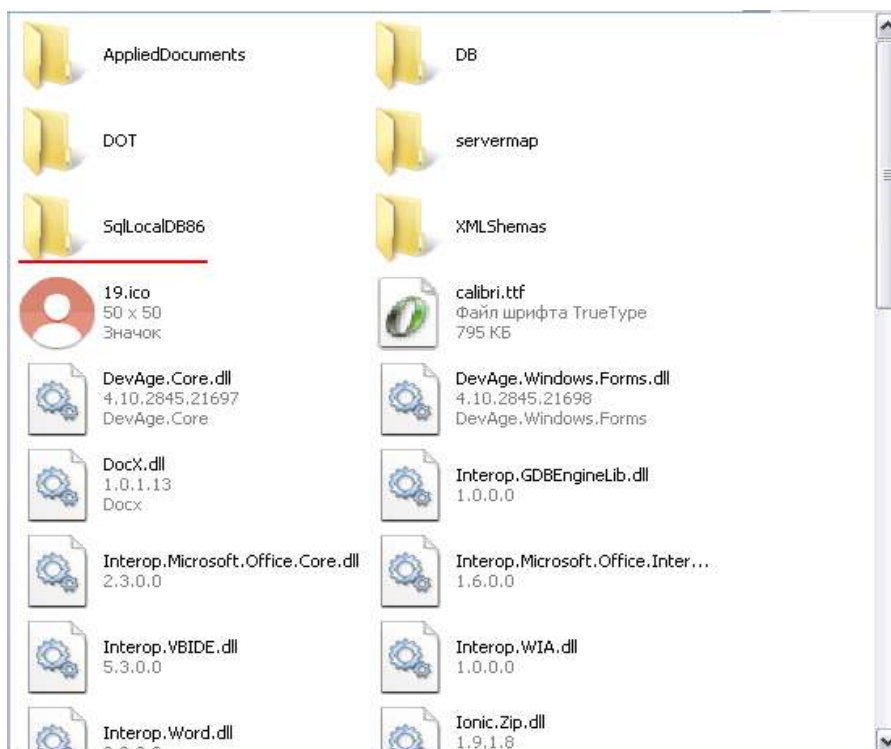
AppliedDocuments

DB

DOT

servermap

SqlLocalDB86

XMLShemas

19.ico
50 x 50
Значок

calibri.ttf
Файл шрифта TrueType
795 КБ

DevAge.Core.dll
4.10.2845.21697
DevAge.Core

DevAge.Windows.Forms.dll
4.10.2845.21698
DevAge.Windows.Forms

DocX.dll
1.0.1.13
Docx

Interop.GDBEngineLib.dll
1.0.0.0

Interop.Microsoft.Office.Core.dll
2.3.0.0

Interop.Microsoft.Office.Inter...
1.6.0.0

Interop.VBIDE.dll
5.3.0.0

Interop.WIA.dll
1.0.0.0

Interop.Word.dll
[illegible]

Ionic.Zip.dll
1.9.1.8